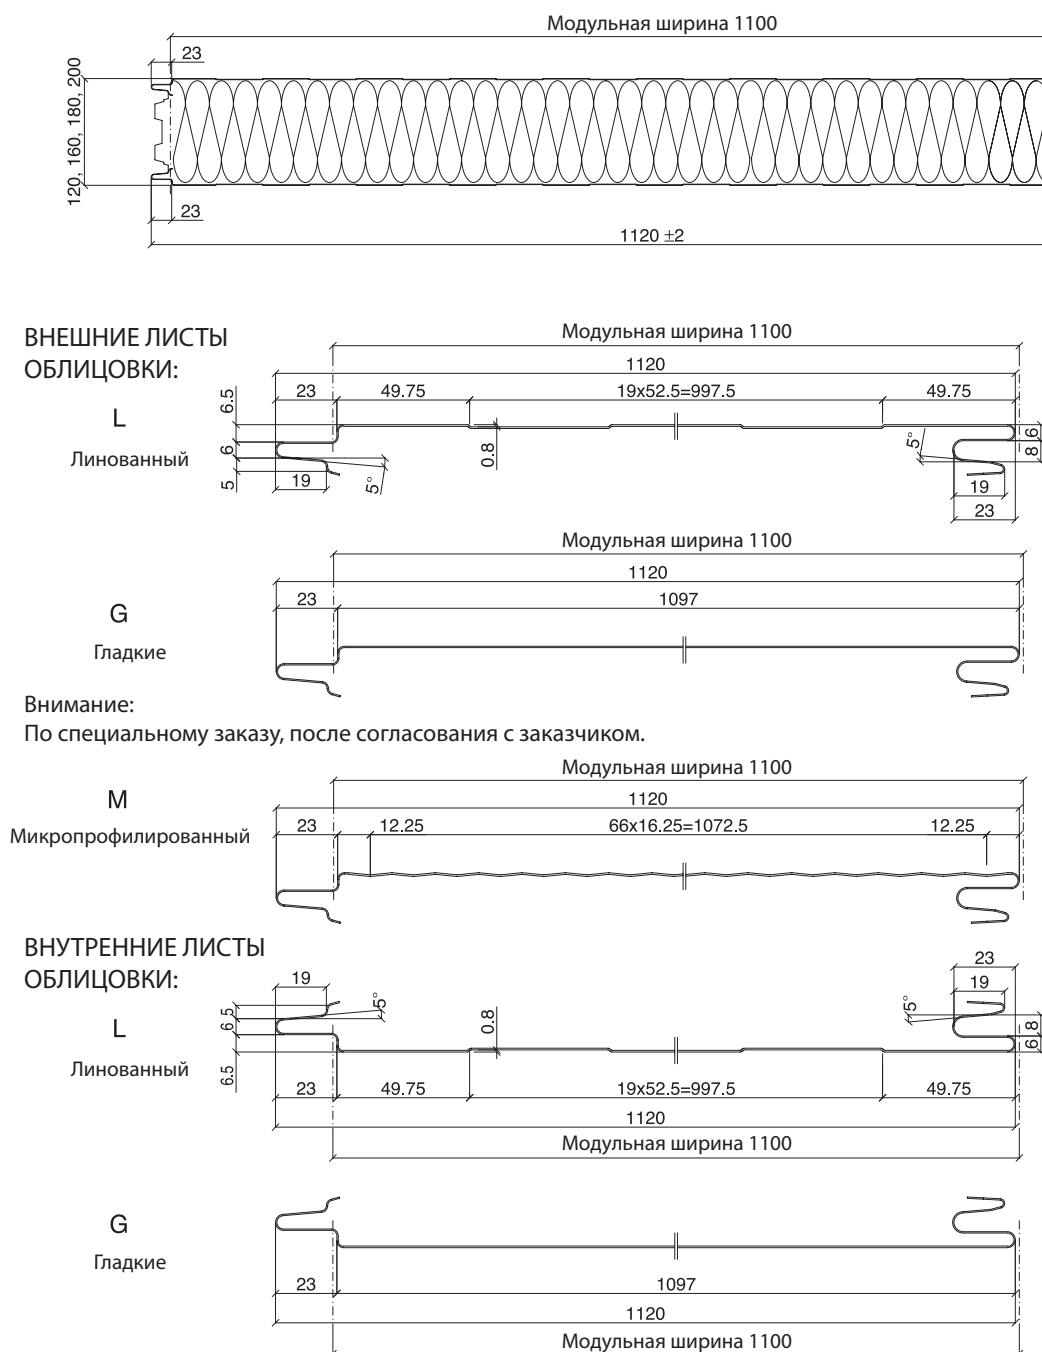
Модульная ширина 1100

23

120, 160, 180, 200

23

1120 ±2

ВНЕШНИЕ ЛИСТЫ ОБЛИЦОВКИ:

Модульная ширина 1100

1120

23 49.75 19x52.5=997.5 49.75

L

Линованный

6.5

6

5

19

5°

0.8

5°

8

6

19

23

Модульная ширина 1100

1120

23 1097

G

Гладкие

Внимание:
По специальному заказу, после согласования с заказчиком.

Модульная ширина 1100

M

1120

Микропрофилированный

23 12.25 66x16.25=1072.5 12.25

ВНУТРЕННИЕ ЛИСТЫ ОБЛИЦОВКИ:

23

19

19

5°

0.8

5°

L

6.5

6.5

Линованный

6.5

6

8

23 49.75 19x52.5=997.5 49.75

1120

Модульная ширина 1100

G

Гладкие

23 1097

1120

Модульная ширина 1100